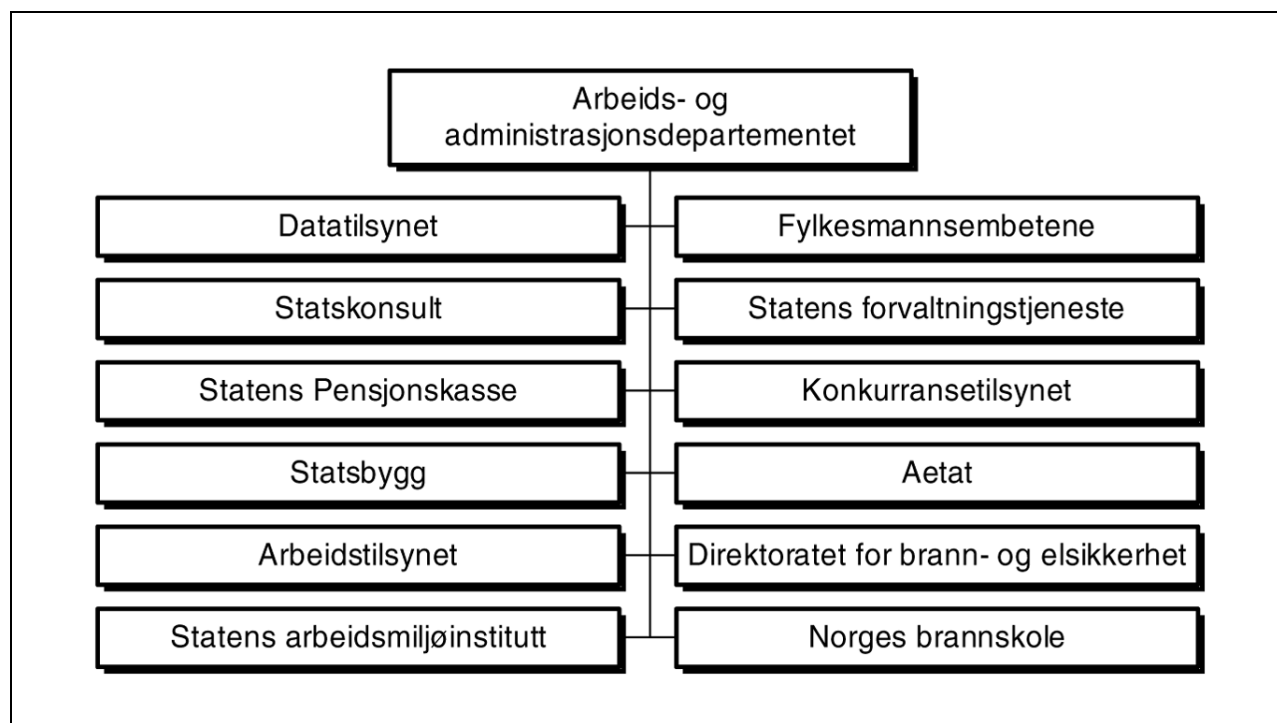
Arbeids- og administrasjonsdepartementet

Datatilsynet

Fylkesmannsembetene

Statskonsult

Statens forvaltningstjeneste

Statens Pensjonskasse

Konkurransetilsynet

Statsbygg

Aetat

Arbeidstilsynet

Direktoratet for brann- og elsikkerhet

Statens arbeidsmiljøinstitutt

Norges brannskole